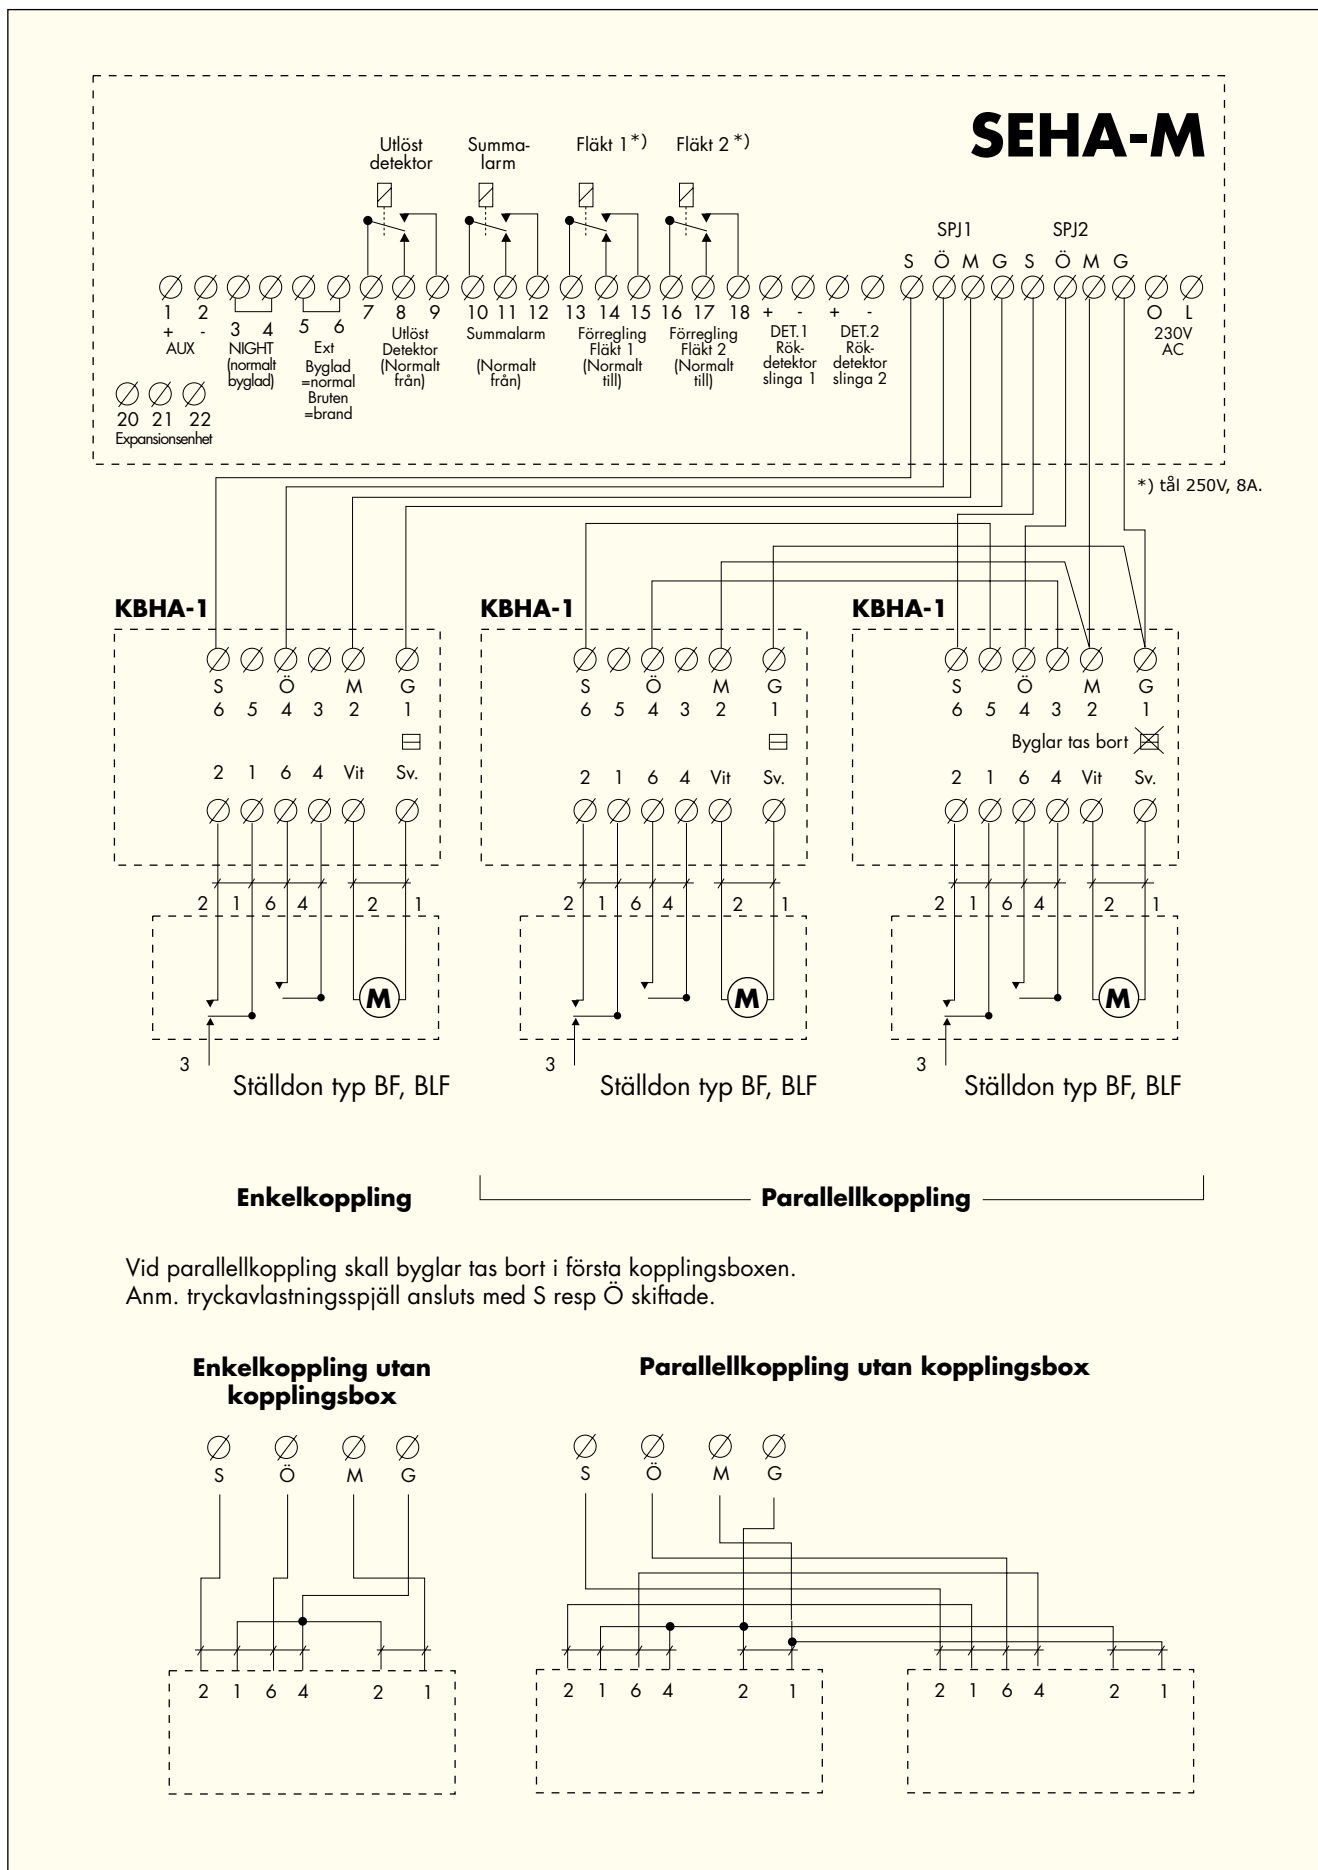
SEHA-M

Utlöst detektor
Summalarm
Fläkt 1*)
Fläkt 2*)

SPJ1
SPJ2

S Ö M G S Ö M G

1 2
+ -
AUX

3 4
NIGHT
(normalt byglad)

5 6
Ext
Byglad =normal
Bruten =brand

7 8 9
Utlöst Detektor (Normalt från)

10 11 12
Summalarm
(Normalt från)

13 14 15
Förregling Fläkt 1 (Normalt till)

16 17 18
Förregling Fläkt 2 (Normalt till)

+ -
DET.1
Rökdetektor slinga 1

+ -
DET.2
Rökdetektor slinga 2

O L
230V AC

20 21 22
Expansionsenhet

*) tål 250V, 8A.

KBHA-1
S Ö M G
6 5 4 3 2 1
2 1 6 4 Vit Sv.
2 1 6 4 2 1
M
3
Ställdon typ BF, BLF

KBHA-1
S Ö M G
6 5 4 3 2 1
2 1 6 4 Vit Sv.
2 1 6 4 2 1
M
3
Ställdon typ BF, BLF

KBHA-1
S Ö M G
6 5 4 3 2 1
Byglar tas bort
2 1 6 4 Vit Sv.
2 1 6 4 2 1
M
3
Ställdon typ BF, BLF

Enkelkoppling
Parallellkoppling

Vid parallellkoppling skall byglar tas bort i första kopplingsboxen.
Anm. tryckavlastningsspjäll ansluts med S resp Ö skiftade.

Enkelkoppling utan kopplingsbox
S Ö M G
2 1 6 4 2 1

Parallellkoppling utan kopplingsbox
S Ö M G
2 1 6 4 2 1
2 1 6 4 2 1